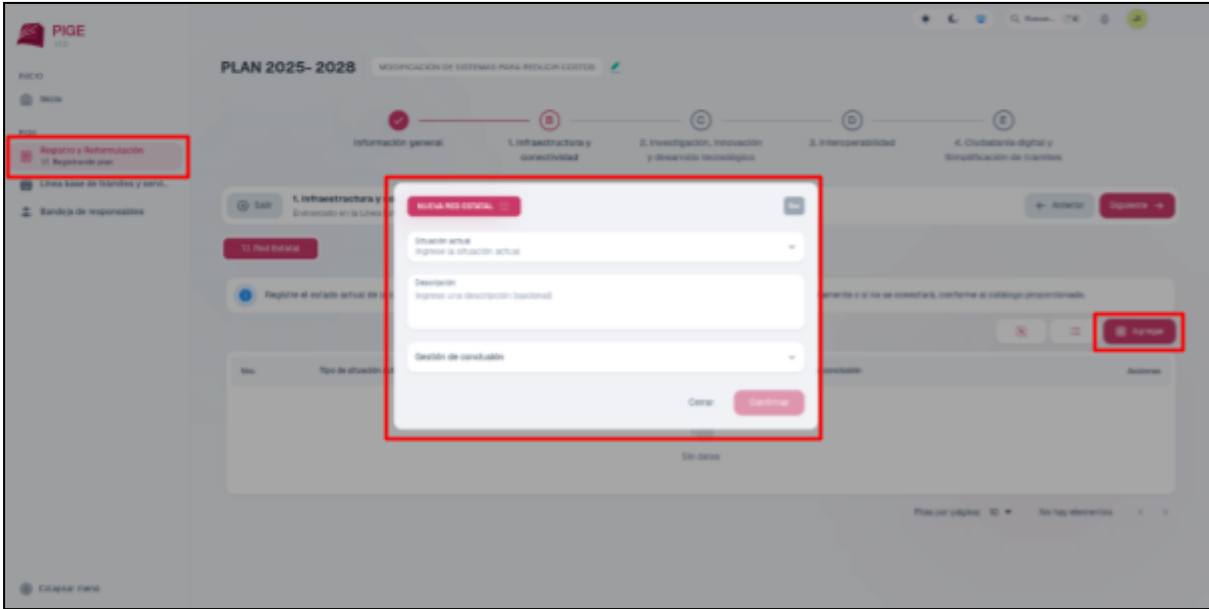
PIGE

INICIO

Inicio

PIGE

Registro y Reformulación

Registrando plan

Línea base de trámites y servi...

Bandeja de responsables

Colapsar menú

PLAN 2025- 2028

MODIFICACIÓN DE SISTEMAS PARA REDUCIR COSTOS

Información general

1. Infraestructura y conectividad

2. Investigación, innovación y desarrollo tecnológico

3. Interoperabilidad

4. Ciudadanía digital y Simplificación de trámites

Salir

1. Infraestructura y c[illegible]

Enevocado en la Línea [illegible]

Anterior

Siguiente

1.1 Red Estatal

Registre el estado actual de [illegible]

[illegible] conectará, conforme al catálogo proporcionado.

Agregar

No.

Tipo de situación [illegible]

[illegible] conclusión

Acciones

Sin datos

Filas por página: 10

No hay elementos

NUEVA RED ESTATAL

Situación actual

Ingrese la situación actual

Descripción

Ingrese una descripción (opcional)

Gestión de conclusión

Cerrar

Confirmar